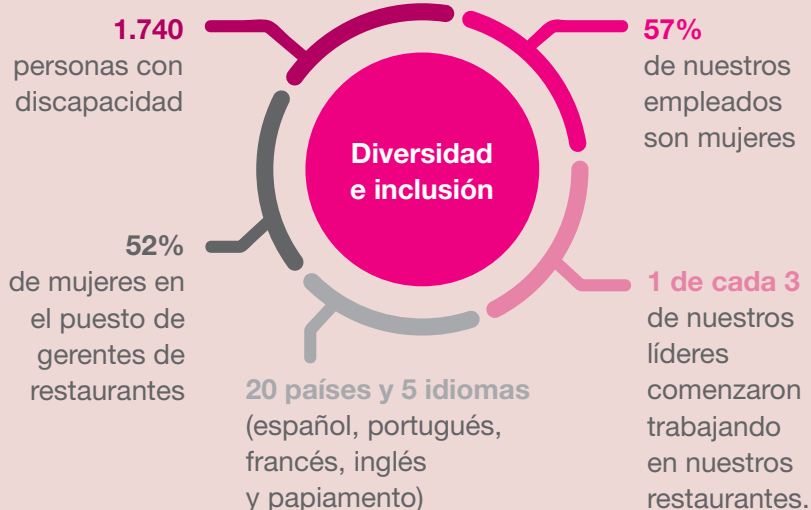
Diversidad e inclusión

1.740
personas con discapacidad

57%
de nuestros empleados son mujeres

52%
de mujeres en el puesto de gerentes de restaurantes

1 de cada 3
de nuestros líderes comenzaron trabajando en nuestros restaurantes.

20 países y 5 idiomas
(español, portugués, francés, inglés y papiamento)